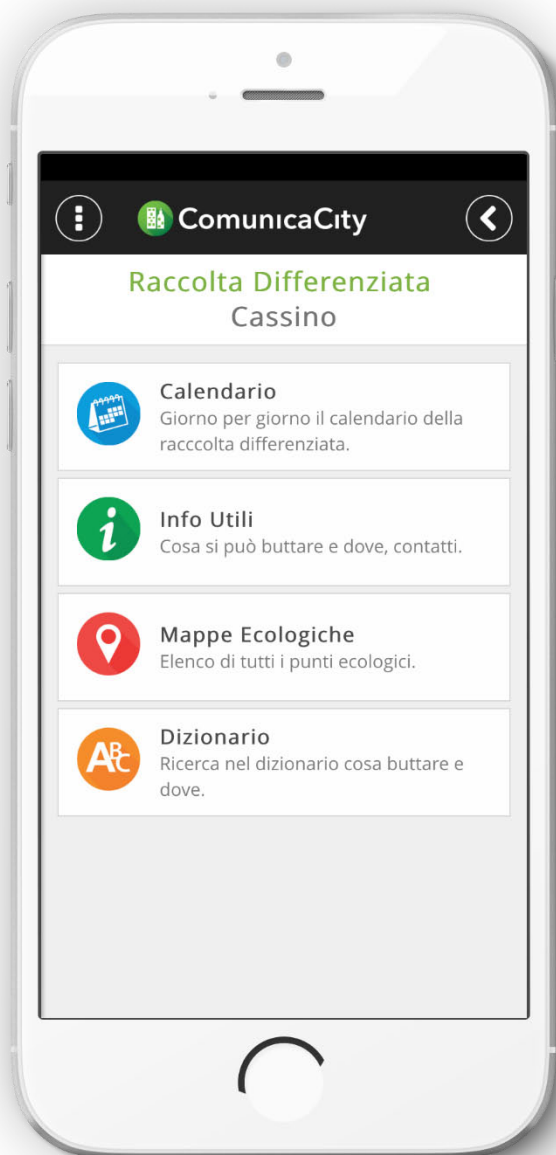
ComunicaCity

Raccolta Differenziata
Cassino

Calendario
Giorno per giorno il calendario della racccolta differenziata.

Info Utili
Cosa si può buttare e dove, contatti.

Mappe Ecologiche
Elenco di tutti i punti ecologici.

Dizionario
Ricerca nel dizionario cosa buttare e dove.